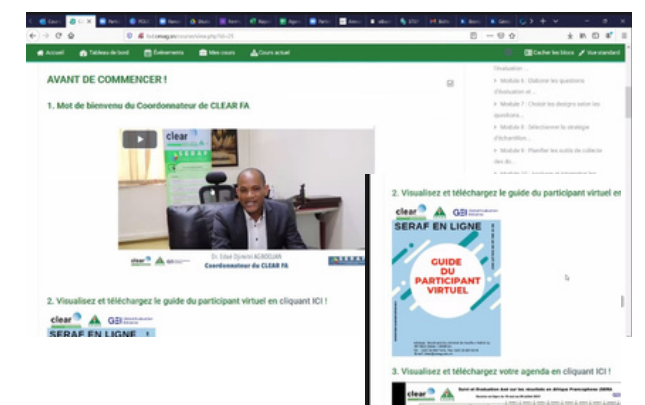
Accueil Tableau de bord Événements Mes cours Cours actuel

Cacher les blocs Vue standard

AVANT DE COMMENCER !

1. Mot de bienvenu du Coordonnateur de CLEAR FA

clear

SERAF

Dr. Edwin Djimèle AGBODJAN
Coordonnateur du CLEAR FA

2. Visualisez et téléchargez le guide du participant virtuel en cliquant ICI !

clear GEI

SERAF EN LIGNE

Module 6 : Elaborer les questions d'évaluation et...

Module 7 : Choisir les designs selon les questions...

Module 8 : Sélectionner la stratégie d'échantillon...

Module 9 : Planifier les outils de collecte des do...

2. Visualisez et téléchargez le guide du participant virtuel en

clear GEI

SERAF EN LIGNE

GUIDE DU PARTICIPANT VIRTUEL

3. Visualisez et téléchargez votre agenda en cliquant ICI !

clear